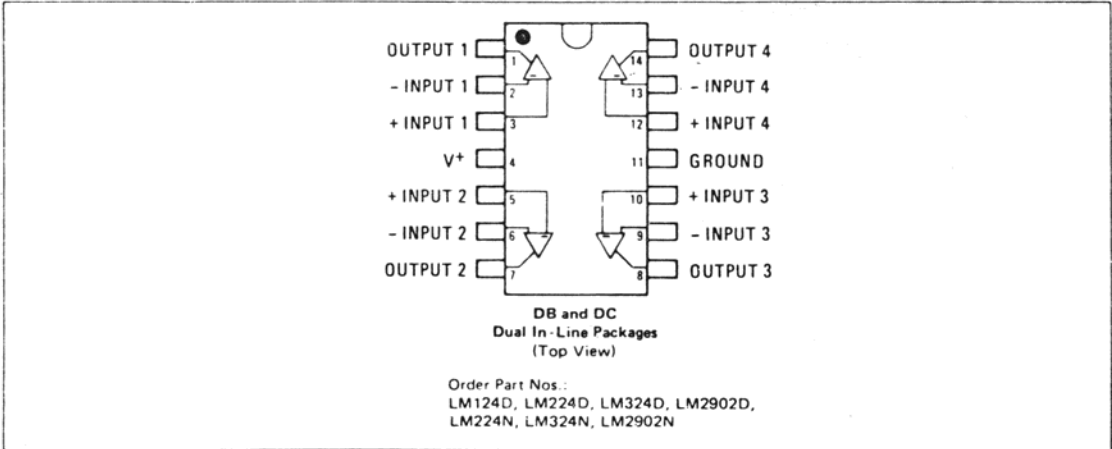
OUTPUT 1
1
- INPUT 1
2
+ INPUT 1
3
V+
4
+ INPUT 2
5
- INPUT 2
6
OUTPUT 2
7

OUTPUT 4
14
- INPUT 4
13
+ INPUT 4
12
GROUND
11
+ INPUT 3
10
- INPUT 3
9
OUTPUT 3
8

DB and DC
Dual In-Line Packages
(Top View)

Order Part Nos.:
LM124D, LM224D, LM324D, LM2902D,
LM224N, LM324N, LM2902N